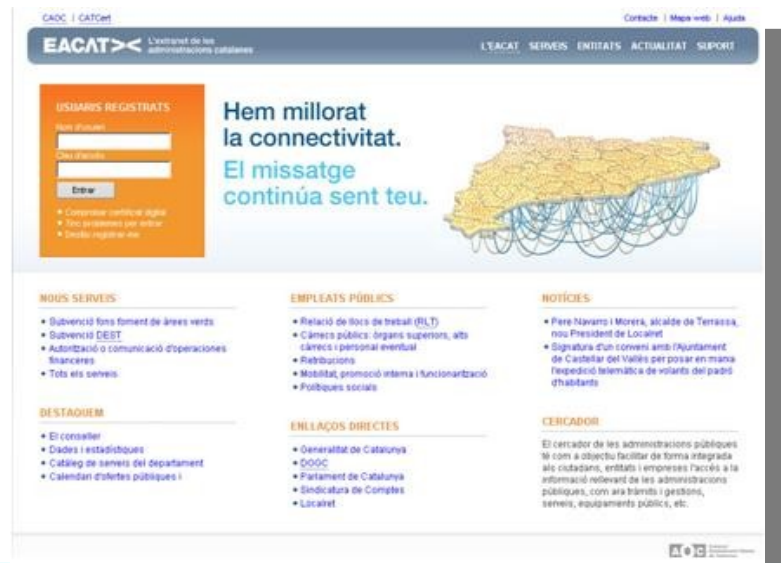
CAOC | CATCert

Contacte | Mapa web | Ajuda

EACAT L'extranet de les administracions catalanes

L'EACAT SERVEIS ENTITATS ACTUALITAT SUPORT

USUARIS REGISTRATS

Nom d'usuari

Clau d'accés

Entrar

Comprovar certificat digital
Tinc problemes per entrar
Desitjo registrar-me

Hem millorat la connectivitat.

El missatge continúa sent teu.

NOUS SERVEIS

Subvenció fons foment de àrees verds
Subvenció DEST
Autorització o comunicació d'operacions financeres
Tots els serveis

DESTAQUEM

El conseller
Dades i estadístiques
Catàleg de serveis del departament
Calendari d'ofertes públiques i

EMPLEATS PÚBLICS

Relació de llocs de treball (RLT)
Càrrecs públics: òrgans superiors, alts càrrecs i personal eventual
Retribucions
Mobilitat, promoció interna i funcionarització
Polítiques socials

ENLLAÇOS DIRECTES

Generalitat de Catalunya
DOGC
Parlament de Catalunya
Sindicatura de Comptes
Localret

NOTÍCIES

Pere Navarro i Morera, alcalde de Terrassa, nou President de Localret
Signatura d'un conveni amb l'Ajuntament de Castellar del Vallès per posar en marxa l'expedició telemàtica de volants del padró d'habitants

CERCADOR

El cercador de les administracions públiques té com a objectiu facilitar de forma integrada als ciutadans, entitats i empreses l'accés a la informació rellevant de les administracions públiques, com ara tràmits i gestions, serveis, equipaments públics, etc.

AOC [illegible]